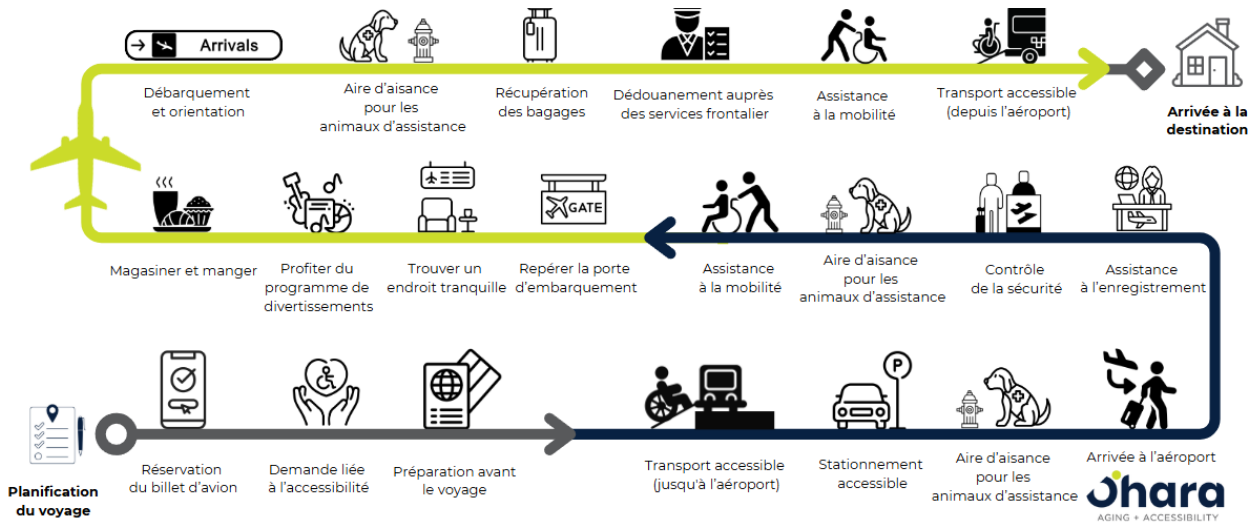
Arrivals

Débarquement et orientation

Aire d'aisance pour les animaux d'assistance

Récupération des bagages

Dédouanement auprès des services frontalier

Assistance à la mobilité

Transport accessible (depuis l'aéroport)

Arrivée à la destination

Magasiner et manger

Profiter du programme de divertissements

Trouver un endroit tranquille

GATE

Repérer la porte d'embarquement

Assistance à la mobilité

Aire d'aisance pour les animaux d'assistance

Contrôle de la sécurité

Assistance à l'enregistrement

Planification du voyage

Réservation du billet d'avion

Demande liée à l'accessibilité

Préparation avant le voyage

Transport accessible (jusqu'à l'aéroport)

P

Stationnement accessible

Aire d'aisance pour les animaux d'assistance

Arrivée à l'aéroport

Ohara
AGING + ACCESSIBILITY